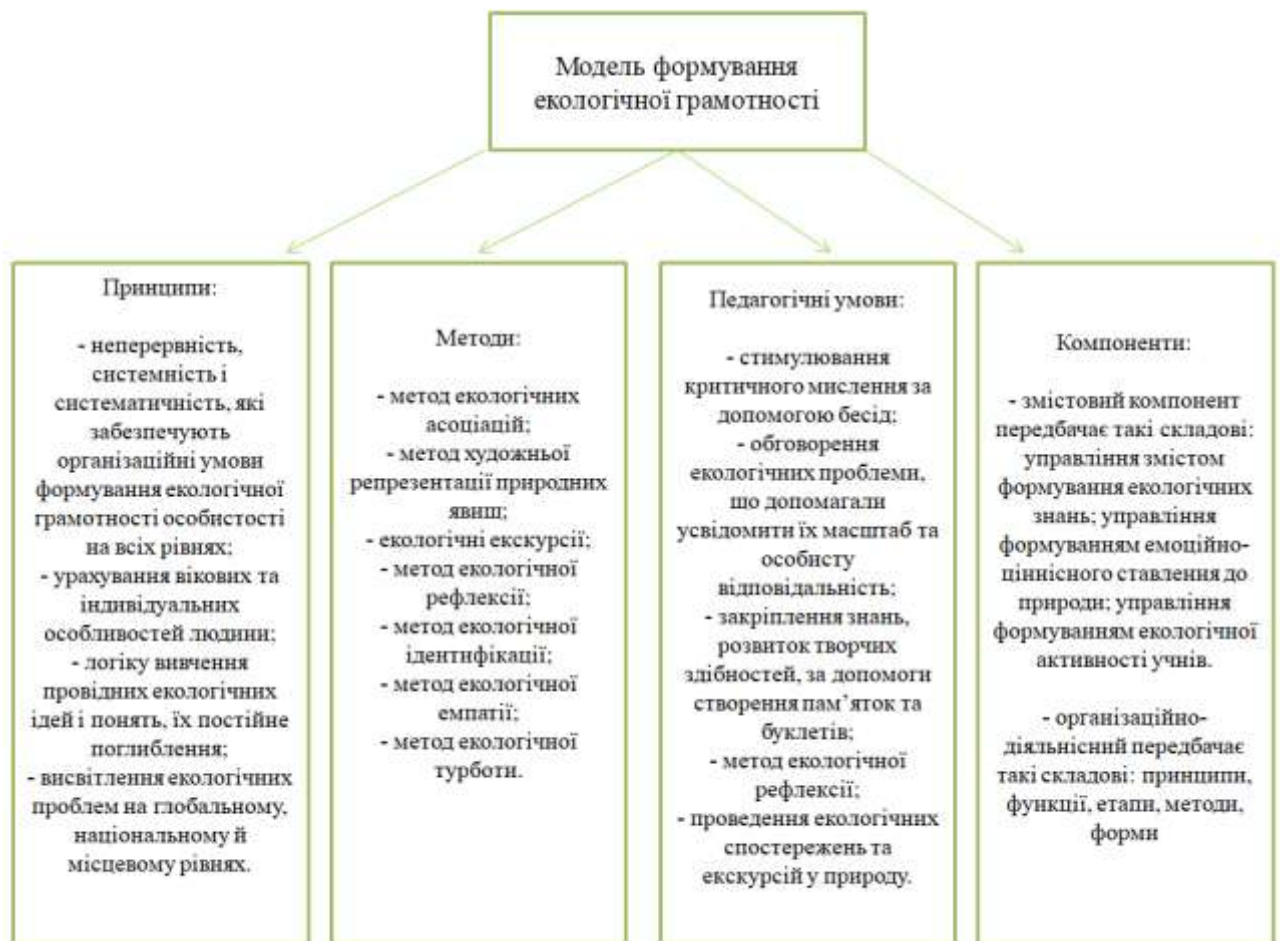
Модель формування екологічної грамотності

Принципи:

- неперервність, системність і систематичність, які забезпечують організаційні умови формування екологічної грамотності особистості на всіх рівнях;
- урахування вікових та індивідуальних особливостей людини;
- логіку вивчення провідних екологічних ідей і понять, їх постійне поглиблення;
- висвітлення екологічних проблем на глобальному, національному й місцевому рівнях.

Методи:

- метод екологічних асоціацій;
- метод художньої репрезентації природних явищ;
- екологічні екскурсії;
- метод екологічної рефлексії;
- метод екологічної ідентифікації;
- метод екологічної емпатії;
- метод екологічної турботи.

Педагогічні умови:

- стимулювання критичного мислення за допомогою бесід;
- обговорення екологічних проблеми, що допомагали усвідомити їх масштаб та особисту відповідальність;
- закріплення знань, розвиток творчих здібностей, за допомоги створення пам'яток та буклетів;
- метод екологічної рефлексії;
- проведення екологічних спостережень та екскурсій у природу.

Компоненти:

- змістовий компонент передбачає такі складові: управління змістом формування екологічних знань; управління формуванням емоційно-ціннісного ставлення до природи; управління формуванням екологічної активності учнів.

- організаційно-діяльнісний передбачає такі складові: принципи, функції, етапи, методи, форми